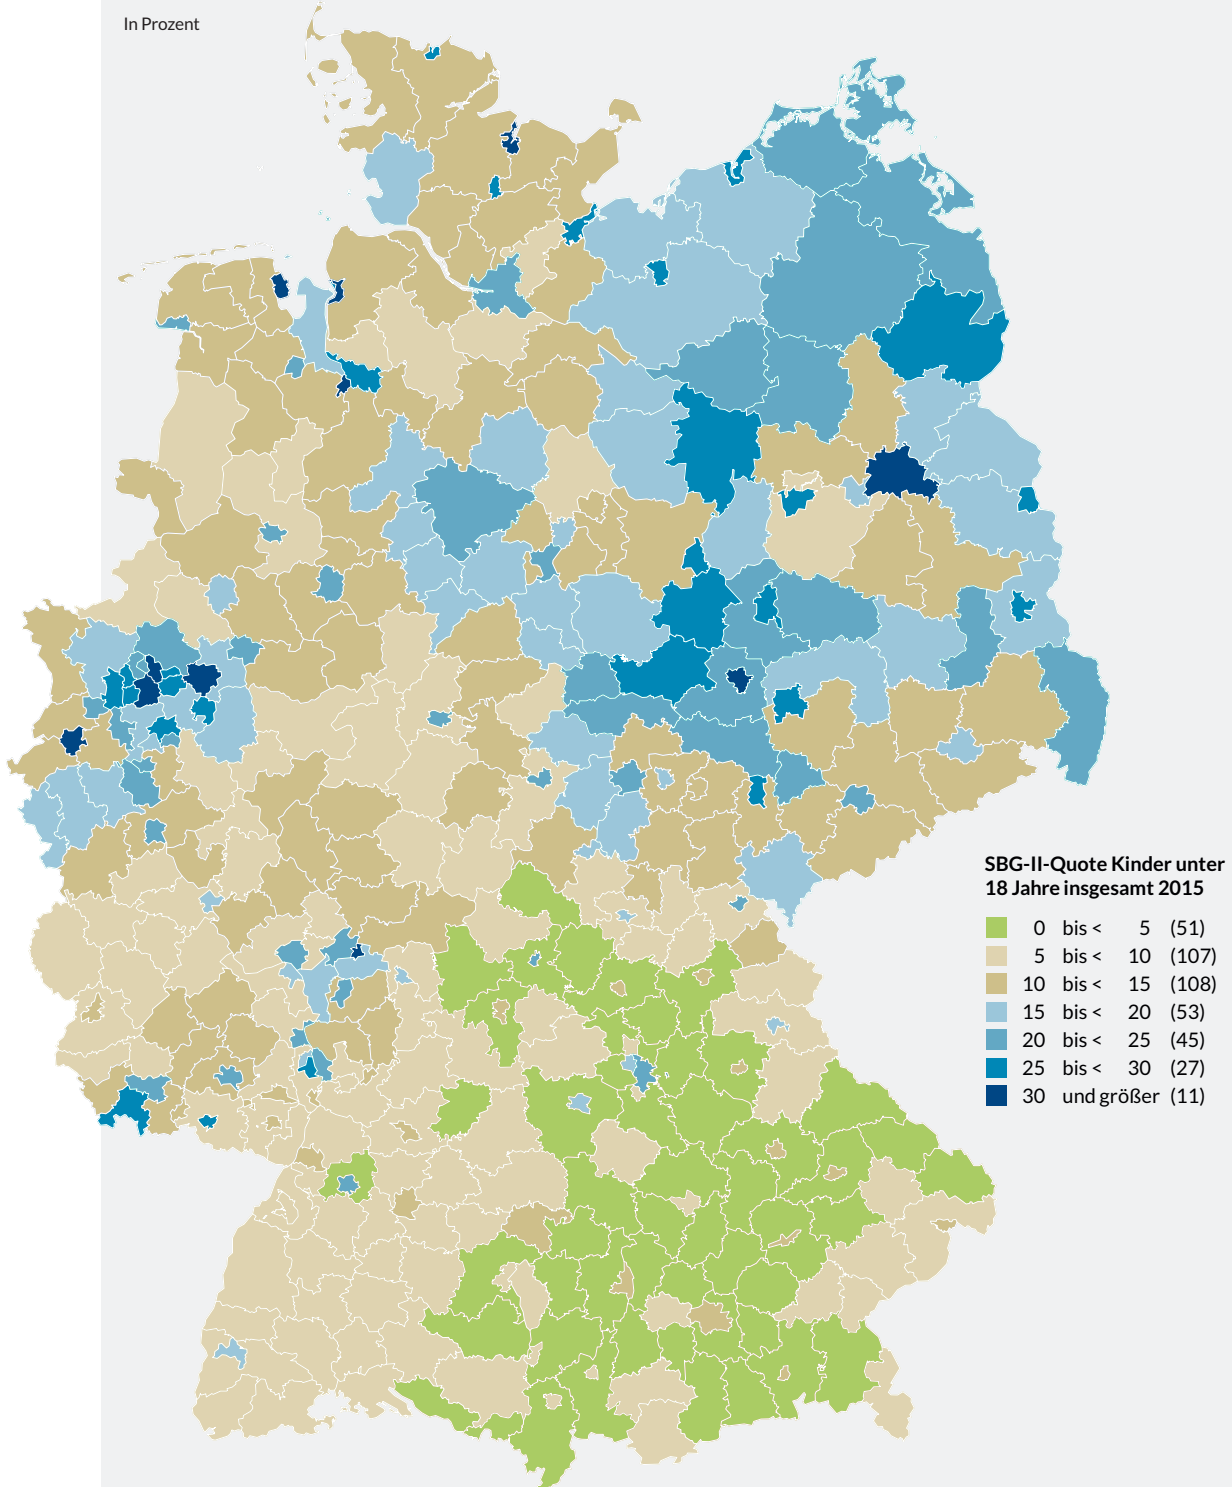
In Prozent

SBG-II-Quote Kinder unter 18 Jahre insgesamt 2015

| | | | |
|---|---|---|---|
| 0 | bis < | 5 | (51) |
| 5 | bis < | 10 | (107) |
| 10 | bis < | 15 | (108) |
| 15 | bis < | 20 | (53) |
| 20 | bis < | 25 | (45) |
| 25 | bis < | 30 | (27) |
| 30 | und größer | | (11) |